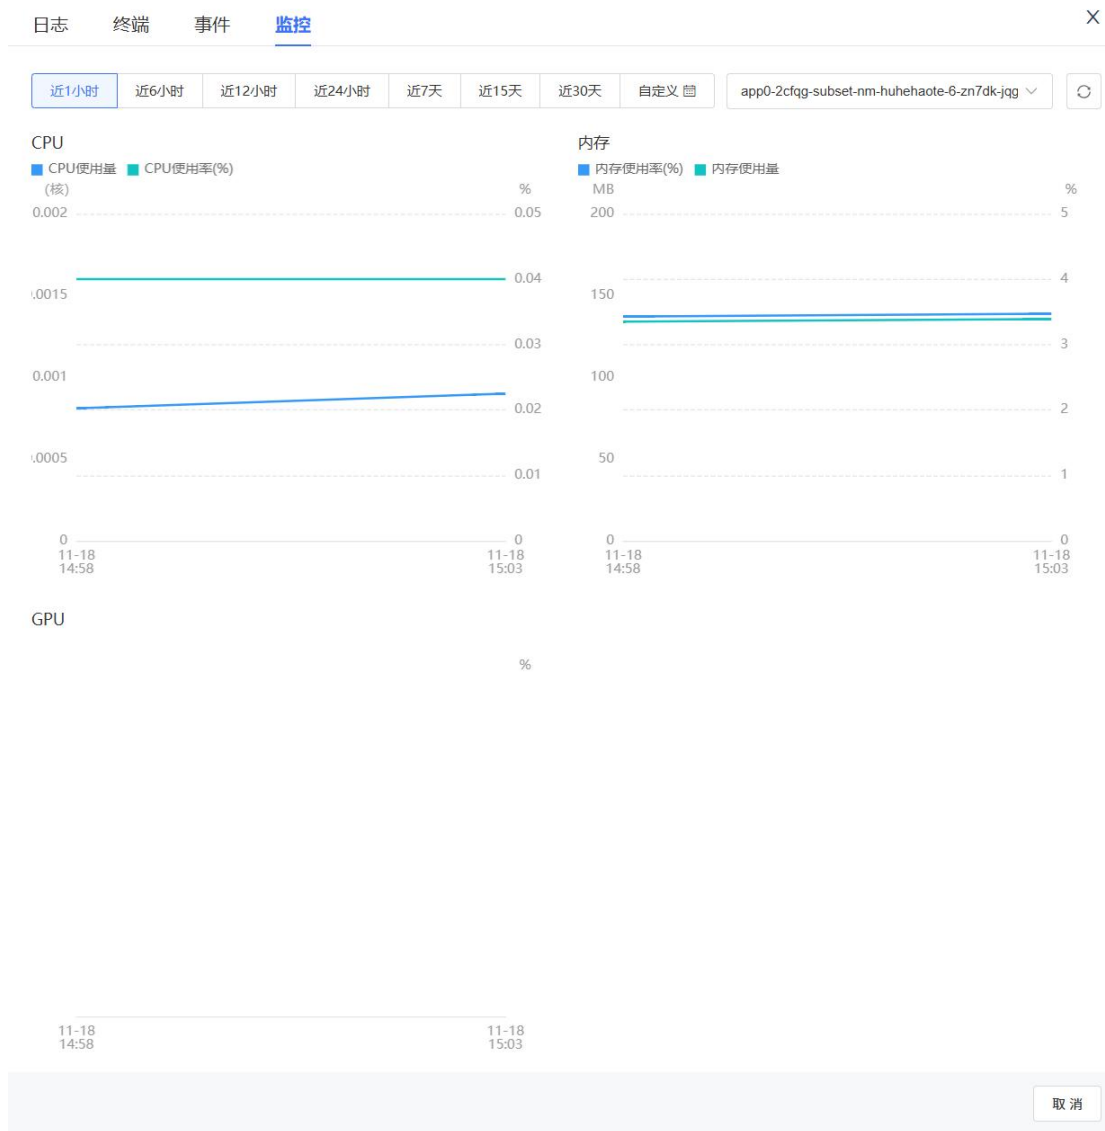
日志 终端 事件 监控

X

近1小时 近6小时 近12小时 近24小时 近7天 近15天 近30天 自定义

app0-2cfqg-subset-nm-huhehaote-6-zn7dk-jqg

CPU

CPU使用量 CPU使用率(%)

(核) %

0.002 0.05

0.04

.0015

0.03

0.001

0.02

.0005

0.01

0 0

11-18 14:58

11-18 15:03

内存

内存使用率(%) 内存使用量

MB %

200 5

4

150

3

100

2

50

1

0 0

11-18 14:58

11-18 15:03

GPU

%

11-18 14:58

11-18 15:03

取消